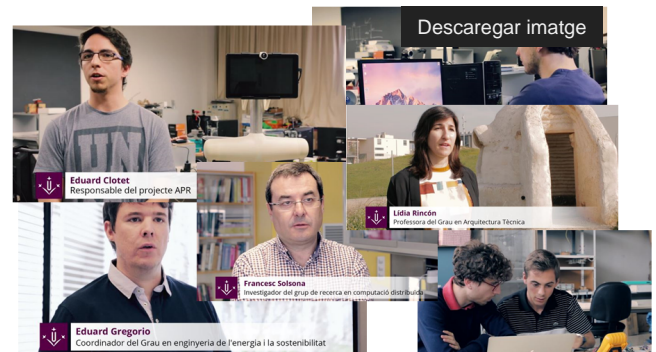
Descaregar imatge

Eduard Clotet
Responsable del projecte APR

Lídia Rincón
Professora del Grau en Arquitectura Tècnica

Francesc Solsona
Investigador del grup de recerca en computació distribuïda

Eduard Gregorio
Coordinador del Grau en enginyeria de l'energia i la sostenibilitat